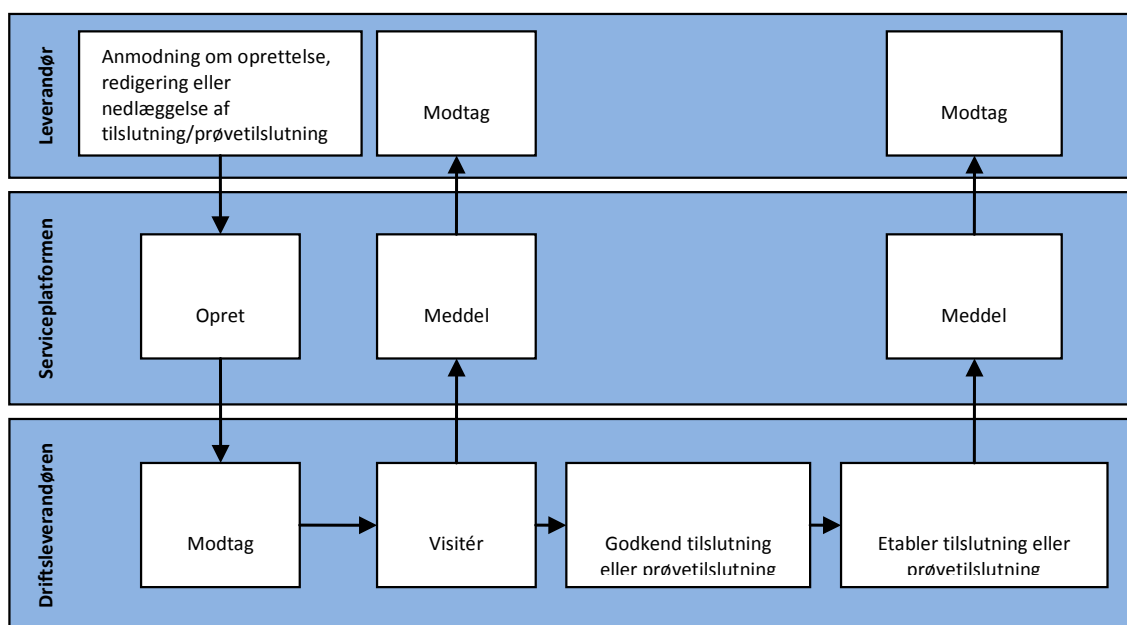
Leverandør

Anmodning om oprettelse, redigering eller nedlæggelse af tilslutning/prøvetilslutning

Modtag

Modtag

Serviceplatformen

Opret

Meddel

Meddel

Driftsleverandøren

Modtag

Visitér

Godkend tilslutning eller prøvetilslutning

Etabler tilslutning eller prøvetilslutning